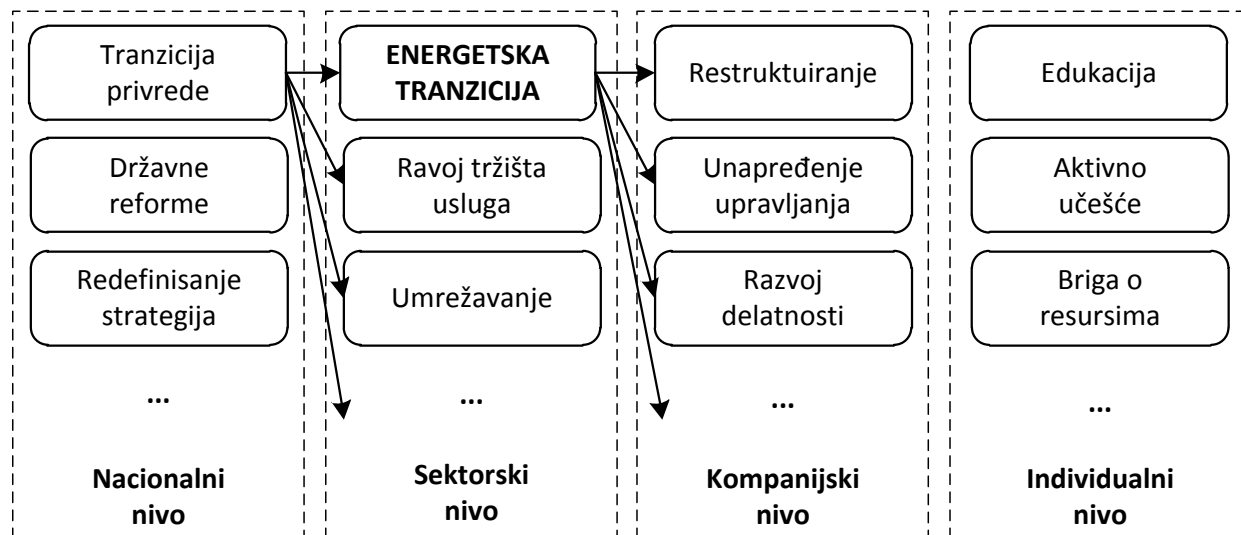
Tranzicija privrede

Državne reforme

Redefinisanje strategija

...

Nacionalni nivo

ENERGETSKA TRANZICIJA

Ravoj tržišta usluga

Umrežavanje

...

Sektorski nivo

Restruktuiranje

Unapređenje upravljanja

Razvoj delatnosti

...

Kompanijski nivo

Edukacija

Aktivno učešće

Briga o resursima

...

Individualni nivo